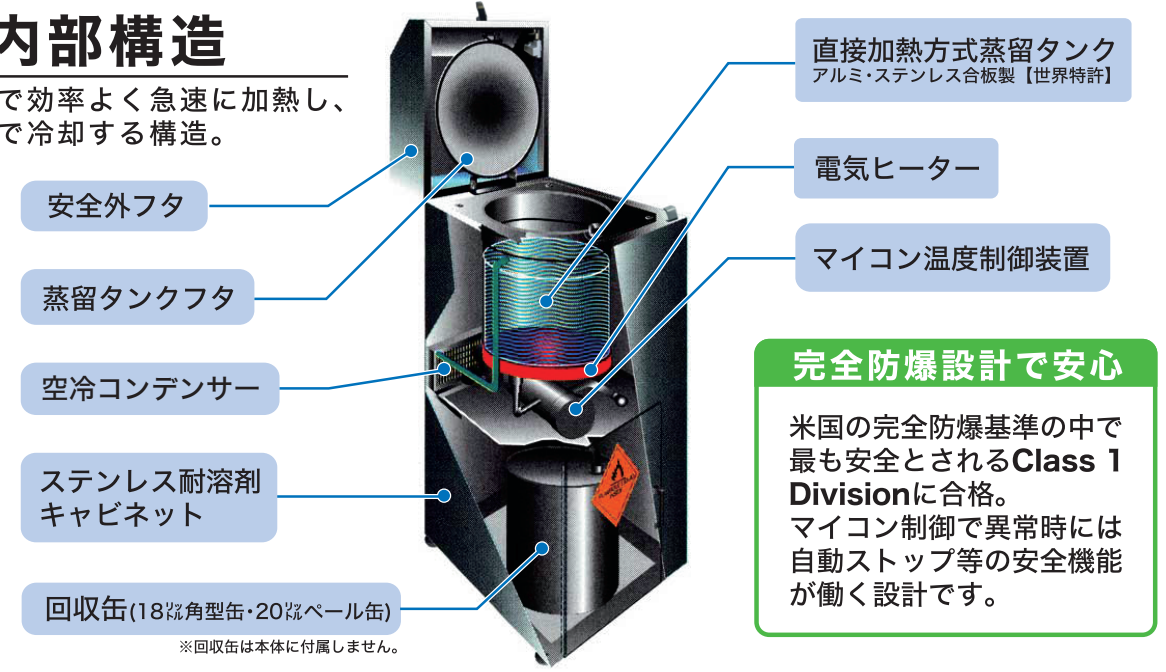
内部構造

で効率よく急速に加熱し、
で冷却する構造。

直接加熱方式蒸留タンク
アルミ・ステンレス合板製【世界特許】

電気ヒーター

マイコン温度制御装置

安全外フタ

蒸留タンクフタ

空冷コンデンサー

ステンレス耐溶剤キャビネット

回収缶(18ﾘｯﾄﾙ角型缶・20ﾘｯﾄﾙペール缶)
※回収缶は本体に付属しません。

完全防爆設計で安心

米国の完全防爆基準の中で最も安全とされるClass 1 Divisionに合格。
マイコン制御で異常時には自動ストップ等の安全機能が働く設計です。